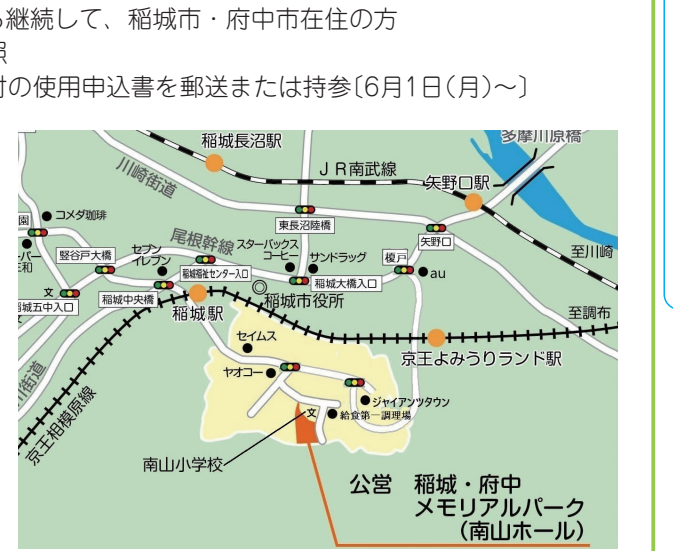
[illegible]継続して、稲城市・府中市在住の方
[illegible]限
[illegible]付の使用申込書を郵送または持参〔6月1日(月)～〕

稲城長沼駅
多摩川原橋
ＪＲ南武線
矢野口駅
川崎街道
コメダ珈琲
東長沼陸橋
矢野口
至川崎
尾根幹線
セブンイレブン
スターバックスコーヒー
サンドラッグ
榎戸
au
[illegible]園
竪谷戸大橋
稲城福祉センター入口
稲城大橋入口
文
稲城五中入口
稲城中央橋
稲城市役所
稲城駅
至調布
セイムス
京王よみうりランド駅
ヤオコー
ジャイアンツタウン
文
給食第一調理場
京王相模原線
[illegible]街道
南山小学校
公営　稲城・府中
メモリアルパーク
（南山ホール）